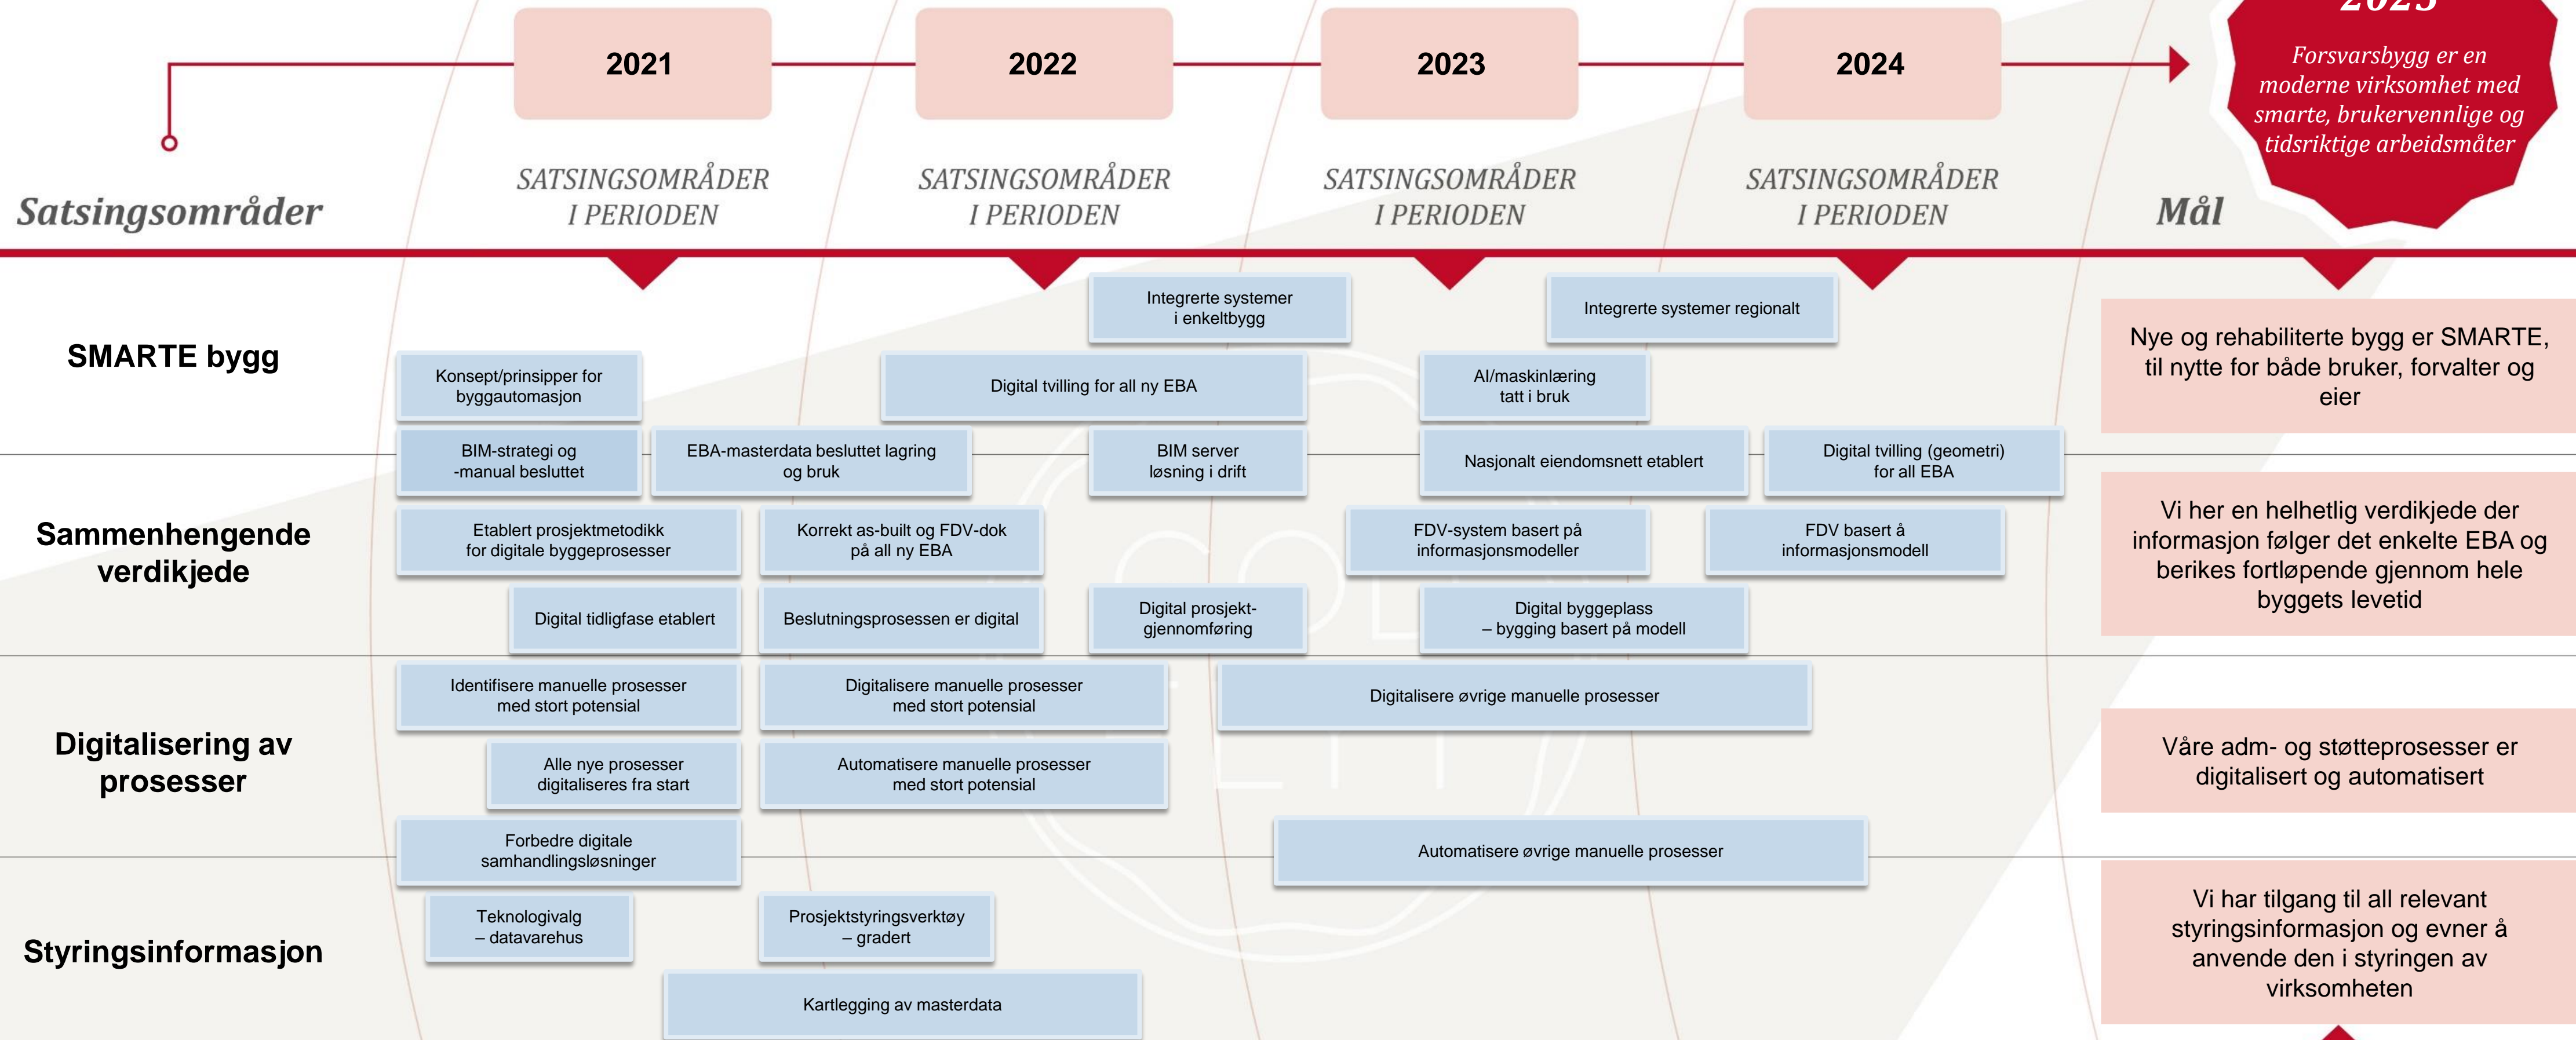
2021

2022

2023

2024

2025

Forsvarsbygg er en moderne virksomhet med smarte, brukervennlige og tidsriktige arbeidsmåter

Satsingsområder

SATSINGSOMRÅDER I PERIODEN

SATSINGSOMRÅDER I PERIODEN

SATSINGSOMRÅDER I PERIODEN

SATSINGSOMRÅDER I PERIODEN

Mål

SMARTE bygg

Integrerte systemer i enkeltbygg

Integrerte systemer regionalt

Konsept/prinsipper for byggautomasjon

Digital tvilling for all ny EBA

AI/maskinlæring tatt i bruk

Nye og rehabiliterte bygg er SMARTE, til nytte for både bruker, forvalter og eier

Sammenhengende verdikjede

BIM-strategi og -manual besluttet

EBA-masterdata besluttet lagring og bruk

BIM server løsning i drift

Nasjonalt eiendomsnett etablert

Digital tvilling (geometri) for all EBA

Etablert prosjektmetodikk for digitale byggeprosesser

Korrekt as-built og FDV-dok på all ny EBA

FDV-system basert på informasjonsmodeller

FDV basert å informasjonsmodell

Vi her en helhetlig verdikjede der informasjon følger det enkelte EBA og berikes fortløpende gjennom hele byggets levetid

Digital tidligfase etablert

Beslutningsprosessen er digital

Digital prosjekt-gjennomføring

Digital byggeplass – bygging basert på modell

Digitalisering av prosesser

Identifisere manuelle prosesser med stort potensial

Digitalisere manuelle prosesser med stort potensial

Digitalisere øvrige manuelle prosesser

Alle nye prosesser digitaliseres fra start

Automatisere manuelle prosesser med stort potensial

Våre adm- og støtteprosesser er digitalisert og automatisert

Forbedre digitale samhandlingsløsninger

Automatisere øvrige manuelle prosesser

Styringsinformasjon

Teknologivalg – datavarehus

Prosjektstyringsverktøy – gradert

Vi har tilgang til all relevant styringsinformasjon og evner å anvende den i styringen av virksomheten

Kartlegging av masterdata